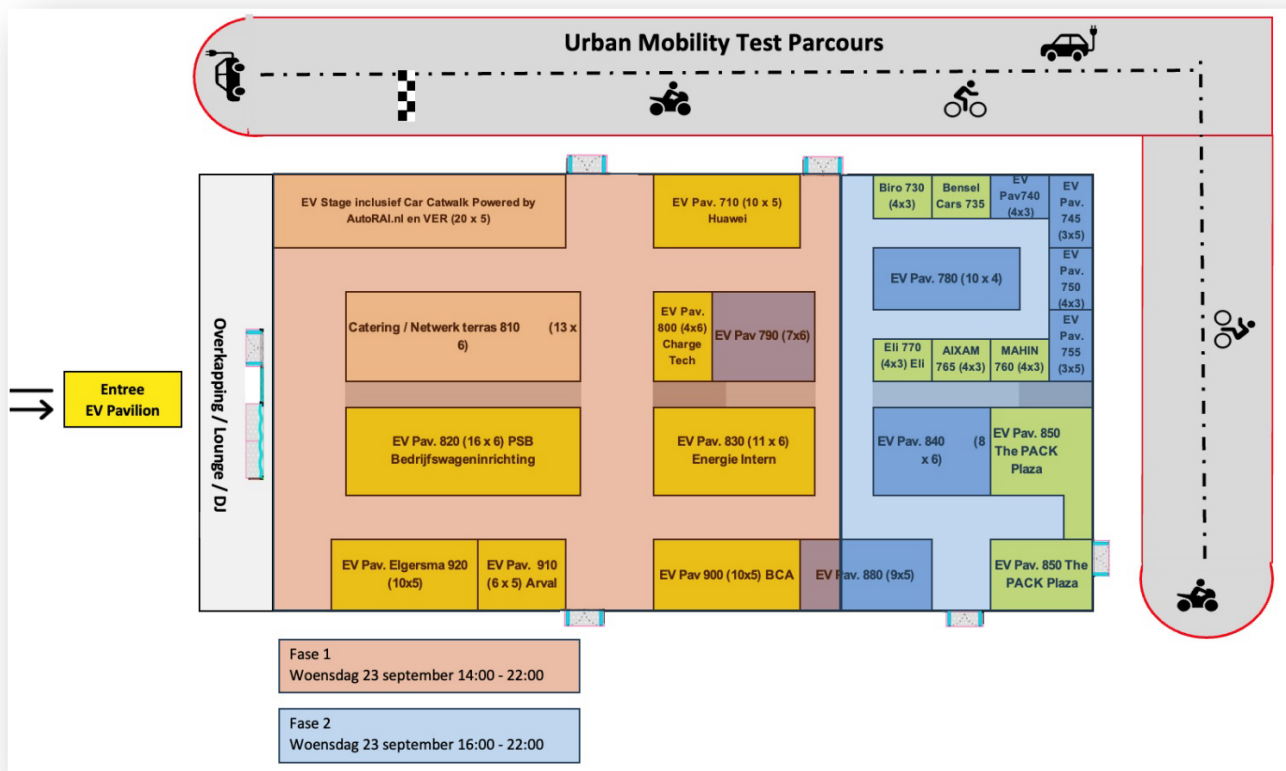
Urban Mobility Test Parcours

Entree
EV Pavilion

Overkapping / Lounge / DJ

EV Stage inclusief Car Catwalk Powered by AutoRAI.nl en VER (20 x 5)

EV Pav. 710 (10 x 5) Huawei

Biro 730 (4x3)

Bensel Cars 735

EV Pav740 (4x3)

EV Pav. 745 (3x5)

EV Pav. 780 (10 x 4)

EV Pav. 750 (4x3)

Catering / Netwerk terras 810 (13 x 6)

EV Pav. 800 (4x6) Charge Tech

EV Pav 790 (7x6)

EV Pav. 755 (3x5)

Eli 770 (4x3) Eli

AIXAM 765 (4x3)

MAHIN 760 (4x3)

EV Pav. 820 (16 x 6) PSB Bedrijfswageninrichting

EV Pav. 830 (11 x 6) Energie Intern

EV Pav. 840 (8 x 6)

EV Pav. 850 The PACK Plaza

EV Pav. Elgersma 920 (10x5)

EV Pav. 910 (6 x 5) Arval

EV Pav 900 (10x5) BCA

EV Pav. 880 (9x5)

EV Pav. 850 The PACK Plaza

Fase 1
Woensdag 23 september 14:00 - 22:00

Fase 2
Woensdag 23 september 16:00 - 22:00